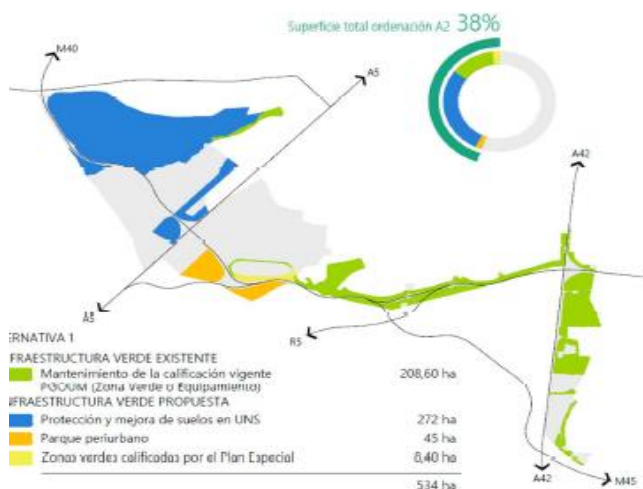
Superficie total ordenación A2 38%

M40

A5

A42

A5

R5

A42

M45

ERNATIVA 1

FRAESTRUCTURA VERDE EXISTENTE

Mantenimiento de la calificación vigente PGOUM (Zona Verde o Equipamiento) 208,60 ha

NFRAESTRUCTURA VERDE PROPUESTA

Protección y mejora de suelos en UNS 272 ha

Parque periurbano 45 ha

Zonas verdes calificadas por el Plan Especial 8,40 ha

534 ha